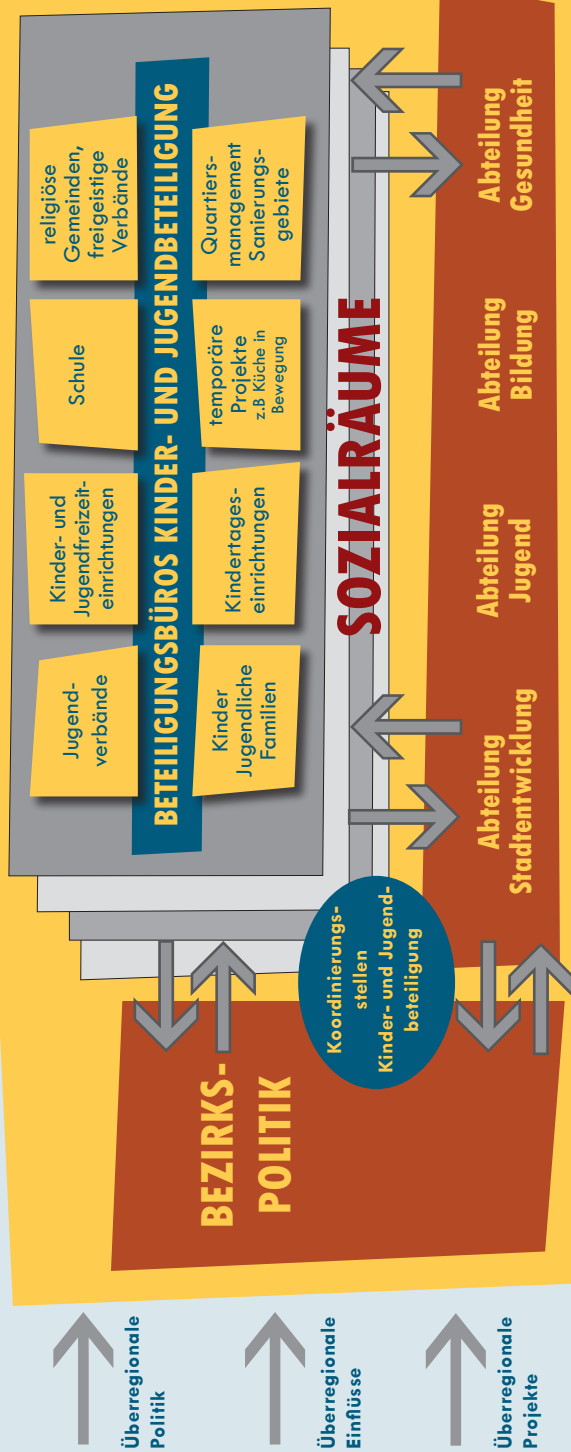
BETEILIGUNGSBÜROS KINDER- UND JUGENDBETEILIGUNG

religiöse Gemeinden, freigeistige Verbände

Quartiers-management Sanierungs-gebiete

Schule

temporäre Projekte z.B Küche in Bewegung

Kinder- und Jugendfreizeit-einrichtungen

Kindertages-einrichtungen

Jugend-verbände

Kinder Jugendliche Familien

SOZIALRÄUME

Abteilung Gesundheit

Abteilung Bildung

Abteilung Jugend

Abteilung Stadtentwicklung

Koordinierungs-stellen Kinder- und Jugend-beteiligung

BEZIRKS-POLITIK

Überregionale Politik

Überregionale Einflüsse

Überregionale Projekte